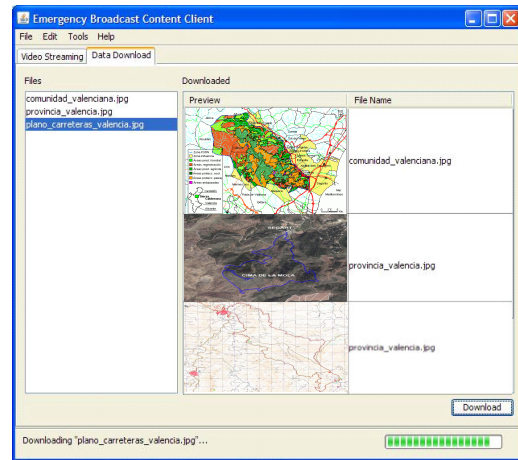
Emergency Broadcast Content Client

File Edit Tools Help

Video Streaming Data Download

Files

comunidad_valenciana.jpg
provincia_valencia.jpg
plano_carreteras_valencia.jpg

Downloaded

| Preview | File Name |
|---|---|
| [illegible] | comunidad_valenciana.jpg |
| SEGART CIMA DE LA MOLA | provincia_valencia.jpg |
| | provincia_valencia.jpg |

Download

Downloading "plano_carreteras_valencia.jpg"...